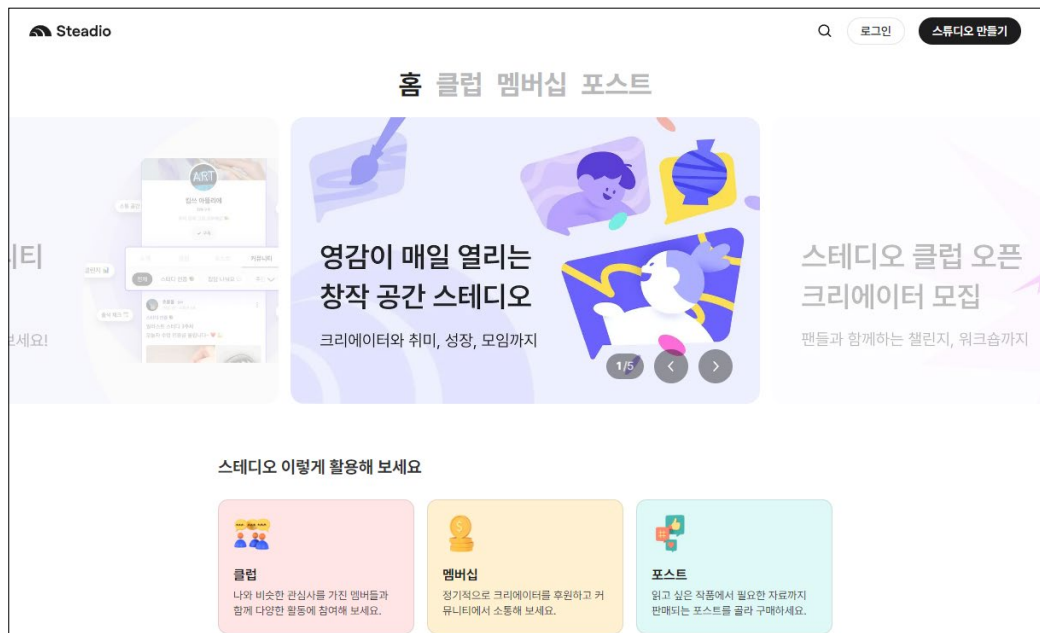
Steadio

로그인

스튜디오 만들기

홈 클럽 멤버십 포스트

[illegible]티

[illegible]세요!

영감이 매일 열리는 창작 공간 스테디오

크리에이터와 취미, 성장, 모임까지

1/5

스테디오 클럽 오픈 크리에이터 모집

팬들과 함께하는 챌린지, 워크숍까지

스테디오 이렇게 활용해 보세요

클럽
나와 비슷한 관심사를 가진 멤버들과 함께 다양한 활동에 참여해 보세요.

멤버십
정기적으로 크리에이터를 후원하고 커뮤니티에서 소통해 보세요.

포스트
읽고 싶은 작품에서 필요한 자료까지 판매되는 포스트를 골라 구매하세요.